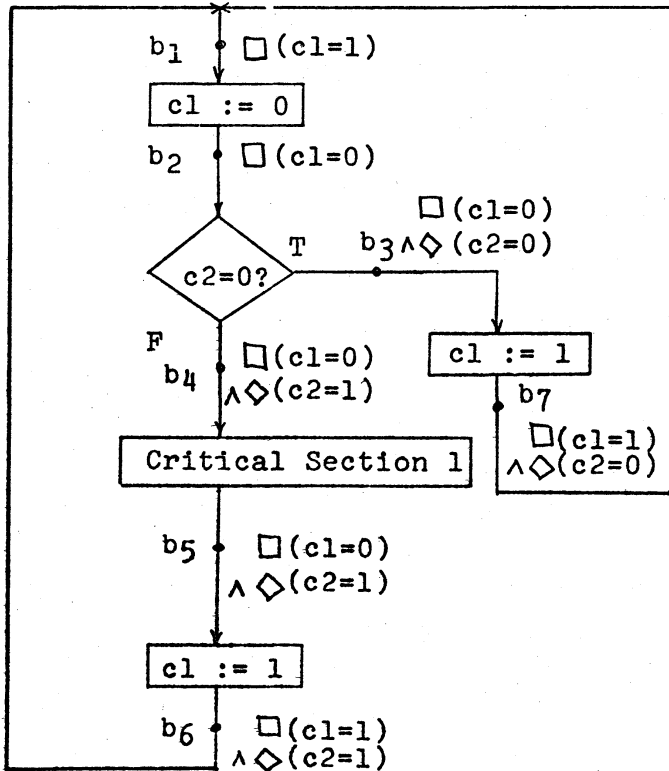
$b_1$ $\Box(c1=1)$

cl := 0

$b_2$ $\Box(c1=0)$

c2=0?

T

$\Box(c1=0)$
$b_3 \wedge \Diamond(c2=0)$

F

$b_4$ $\Box(c1=0)$
$\wedge \Diamond(c2=1)$

cl := 1

$b_7$

$\Box(c1=1)$
$\wedge \Diamond(c2=0)$

Critical Section 1

$b_5$ $\Box(c1=0)$
$\wedge \Diamond(c2=1)$

cl := 1

$b_6$ $\Box(c1=1)$
$\wedge \Diamond(c2=1)$